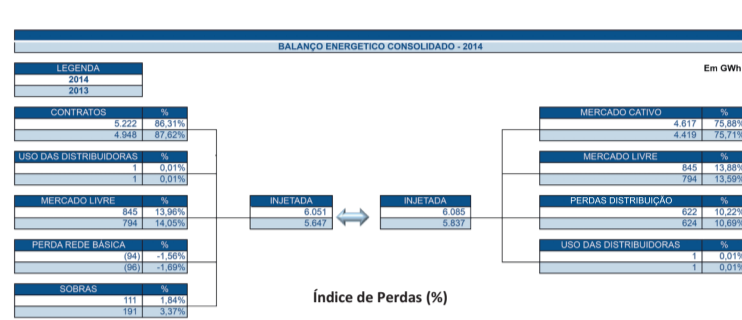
BALANÇO ENERGETICO CONSOLIDADO - 2014

| LEGENDA |
|---|
| 2014 |
| 2013 |

Em GWh

| CONTRATOS | % |
|---|---|
| 5.222 | 86,31% |
| 4.948 | 87,62% |

| USO DAS DISTRIBUIDORAS | % |
|---|---|
| 1 | 0,01% |
| 1 | 0,01% |

| MERCADO LIVRE | % |
|---|---|
| 845 | 13,96% |
| 794 | 14,05% |

| PERDA REDE BÁSICA | % |
|---|---|
| (94) | -1,56% |
| (96) | -1,69% |

| SOBRAS | % |
|---|---|
| 111 | 1,84% |
| 191 | 3,37% |

| INJETADA |
|---|
| 6.051 |
| 5.647 |

| INJETADA |
|---|
| 6.085 |
| 5.837 |

| MERCADO CATIVO | % |
|---|---|
| 4.617 | 75,88% |
| 4.419 | 75,71% |

| MERCADO LIVRE | % |
|---|---|
| 845 | 13,88% |
| 794 | 13,59% |

| PERDAS DISTRIBUIÇÃO | % |
|---|---|
| 622 | 10,22% |
| 624 | 10,69% |

| USO DAS DISTRIBUIDORAS | % |
|---|---|
| 1 | 0,01% |
| 1 | 0,01% |

Índice de Perdas (%)